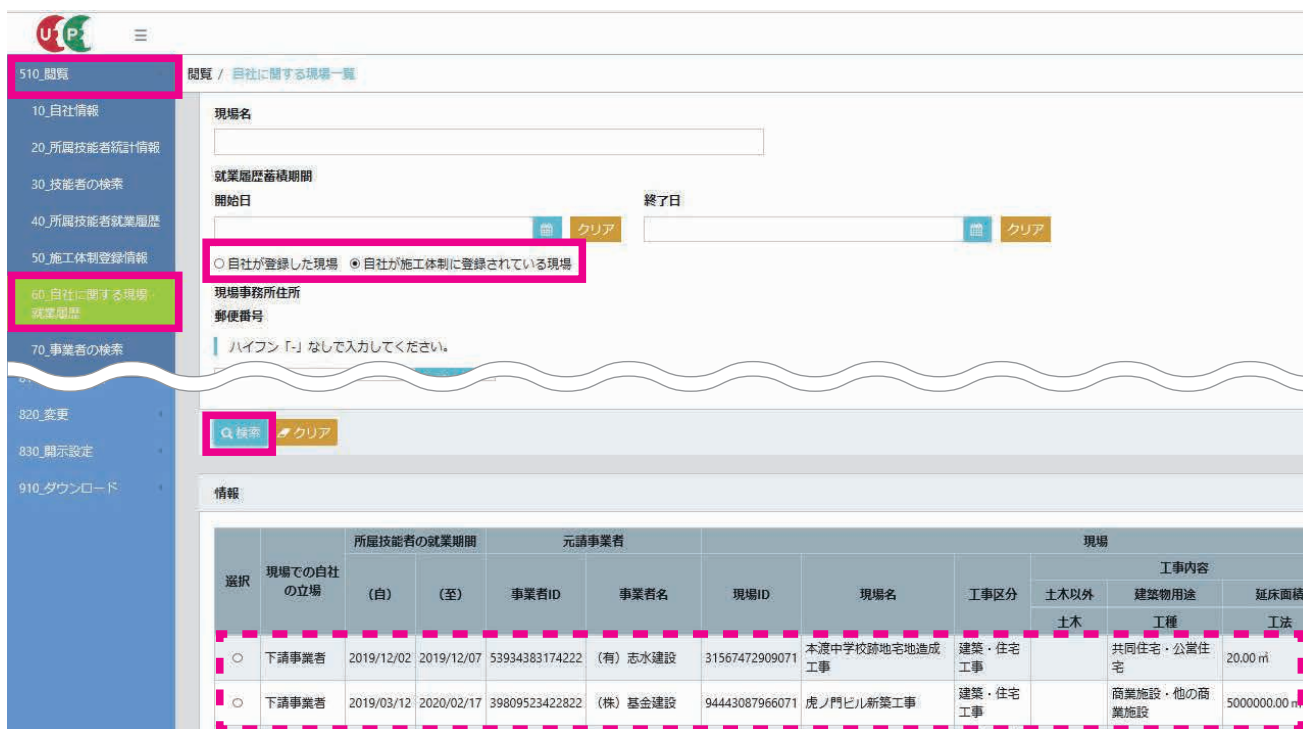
510_閲覧
10_自社情報
20_所属技能者統計情報
30_技能者の検索
40_所属技能者就業履歴
50_施工体制登録情報
60_自社に関する現場・就業履歴
70_事業者の検索
820_変更
830_開示設定
910_ダウンロード

閲覧 / 自社に関する現場一覧

現場名

就業履歴蓄積期間
開始日
クリア
終了日
クリア

○ 自社が登録した現場 ◉ 自社が施工体制に登録されている現場

現場事務所住所
郵便番号
ハイフン「-」なしで入力してください。

検索 クリア

情報

| 選択 | 現場での自社の立場 | 所属技能者の就業期間 (自) | 所属技能者の就業期間 (至) | 元請事業者 事業者ID | 元請事業者 事業者名 | 現場ID | 現場名 | 工事区分 | 工事内容 土木以外 土木 | 建築物用途 工種 | 延床面積 工法 |
|---|---|---|---|---|---|---|---|---|---|---|---|
| ○ | 下請事業者 | 2019/12/02 | 2019/12/07 | 53934383174222 | (有) 志水建設 | 31567472909071 | 本渡中学校跡地宅地造成工事 | 建築・住宅工事 | | 共同住宅・公営住宅 | 20.00 ㎡ |
| ○ | 下請事業者 | 2019/03/12 | 2020/02/17 | 39809523422822 | (株) 基金建設 | 94443087966071 | 虎ノ門ビル新築工事 | 建築・住宅工事 | | 商業施設・他の商業施設 | 5000000.00 ㎡ |